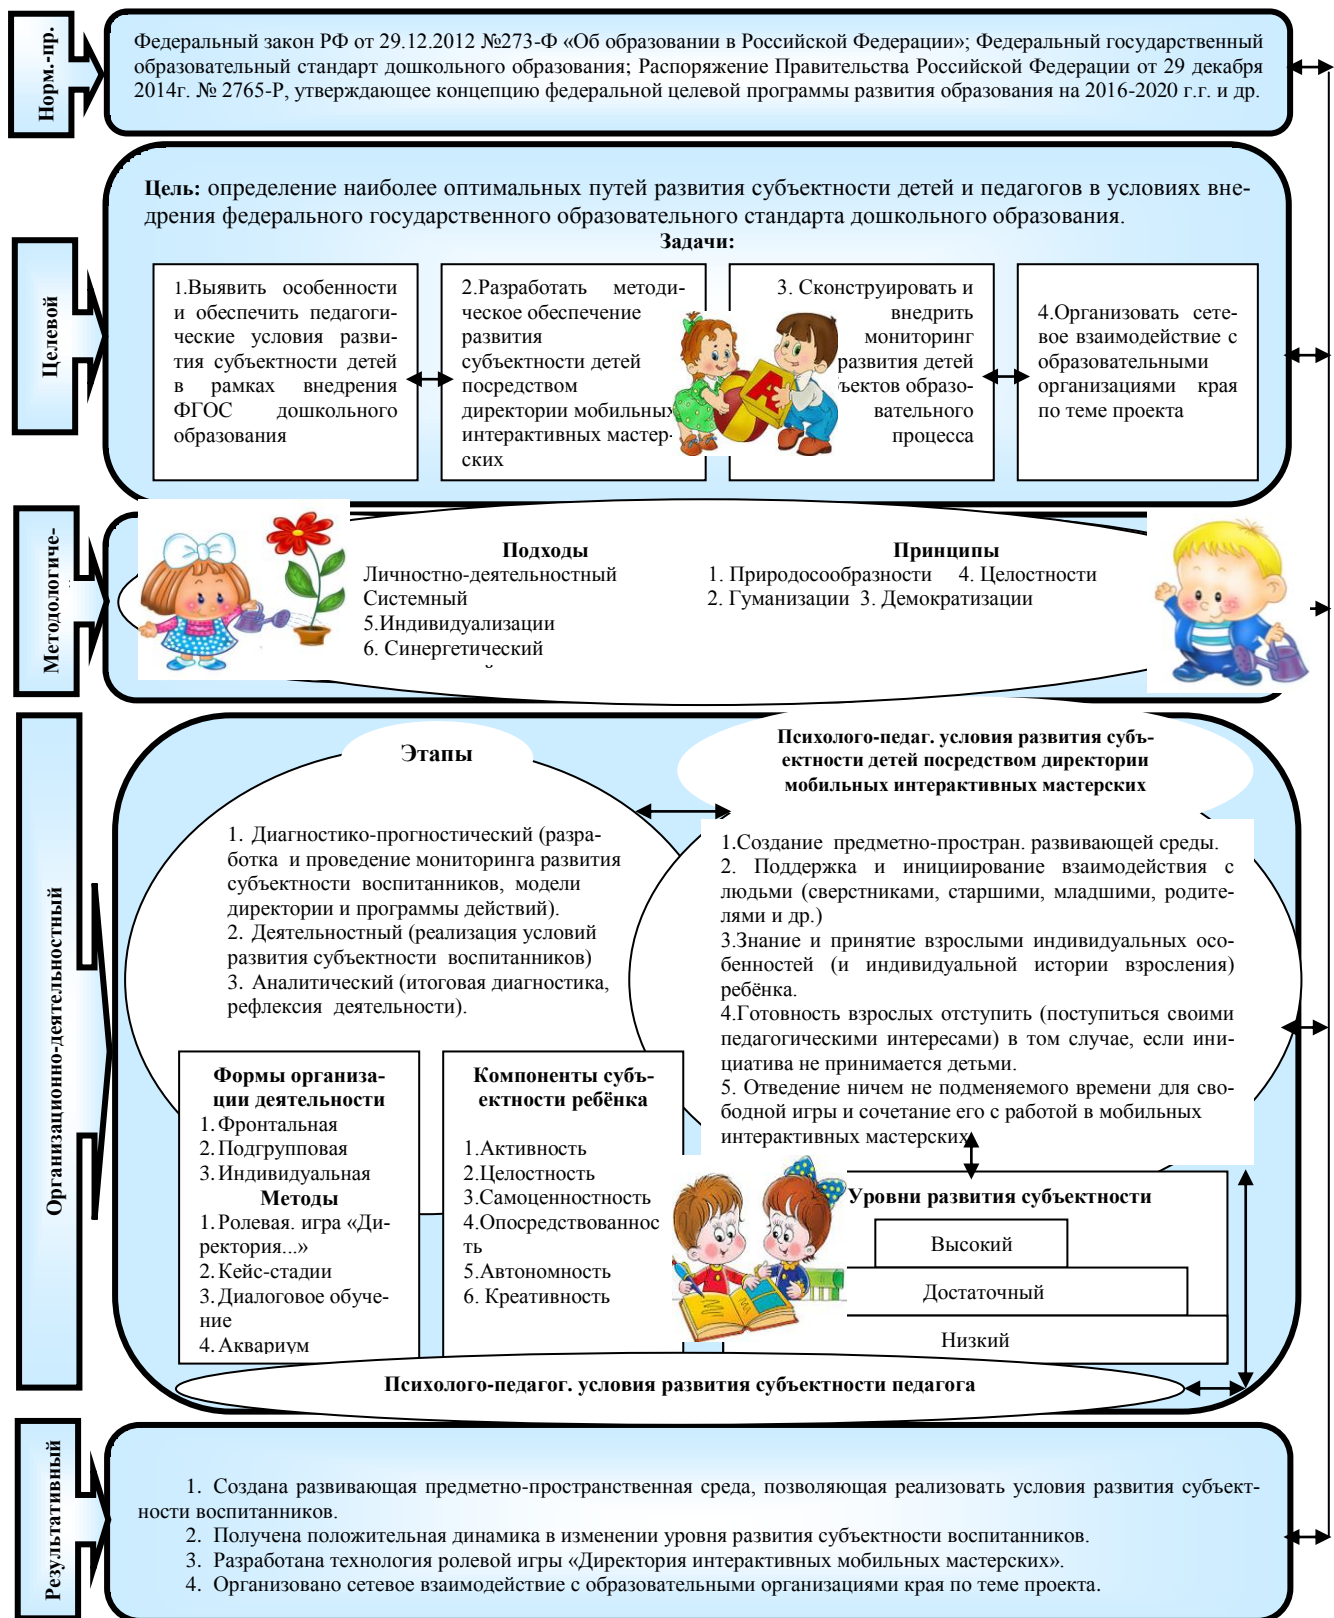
Норм.-пр.

Федеральный закон РФ от 29.12.2012 №273-Ф «Об образовании в Российской Федерации»; Федеральный государственный образовательный стандарт дошкольного образования; Распоряжение Правительства Российской Федерации от 29 декабря 2014г. № 2765-Р, утверждающее концепцию федеральной целевой программы развития образования на 2016-2020 г.г. и др.

Целевой

Цель: определение наиболее оптимальных путей развития субъектности детей и педагогов в условиях внедрения федерального государственного образовательного стандарта дошкольного образования.

Задачи:

1.Выявить особенности и обеспечить педагогические условия развития субъектности детей в рамках внедрения ФГОС дошкольного образования

2.Разработать методическое обеспечение развития субъектности детей посредством директории мобильных интерактивных мастерских

3. Сконструировать и внедрить мониторинг развития детей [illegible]ъектов образовательного процесса

4.Организовать сетевое взаимодействие с образовательными организациями края по теме проекта

Методологиче-

Подходы
Личностно-деятельностный
Системный
5.Индивидуализации
6. Синергетический

Принципы
1. Природосообразности 4. Целостности
2. Гуманизации 3. Демократизации

Организационно-деятельностный

Этапы

1. Диагностико-прогностический (разработка и проведение мониторинга развития субъектности воспитанников, модели директории и программы действий).
2. Деятельностный (реализация условий развития субъектности воспитанников)
3. Аналитический (итоговая диагностика, рефлексия деятельности).

Психолого-педаг. условия развития субъектности детей посредством директории мобильных интерактивных мастерских

1.Создание предметно-простран. развивающей среды.
2. Поддержка и инициирование взаимодействия с людьми (сверстниками, старшими, младшими, родителями и др.)
3.Знание и принятие взрослыми индивидуальных особенностей (и индивидуальной истории взросления) ребёнка.
4.Готовность взрослых отступить (поступиться своими педагогическими интересами) в том случае, если инициатива не принимается детьми.
5. Отведение ничем не подменяемого времени для свободной игры и сочетание его с работой в мобильных интерактивных мастерских

Формы организации деятельности
1. Фронтальная
2. Подгрупповая
3. Индивидуальная
Методы
1. Ролевая. игра «Директория...»
2. Кейс-стадии
3. Диалоговое обучение
4. Аквариум

Компоненты субъектности ребёнка
1.Активность
2.Целостность
3.Самоценностность
4.Опосредствованность
5.Автономность
6. Креативность

Уровни развития субъектности
Высокий
Достаточный
Низкий

Психолого-педагог. условия развития субъектности педагога

Результативный

1. Создана развивающая предметно-пространственная среда, позволяющая реализовать условия развития субъектности воспитанников.
2. Получена положительная динамика в изменении уровня развития субъектности воспитанников.
3. Разработана технология ролевой игры «Директория интерактивных мобильных мастерских».
4. Организовано сетевое взаимодействие с образовательными организациями края по теме проекта.